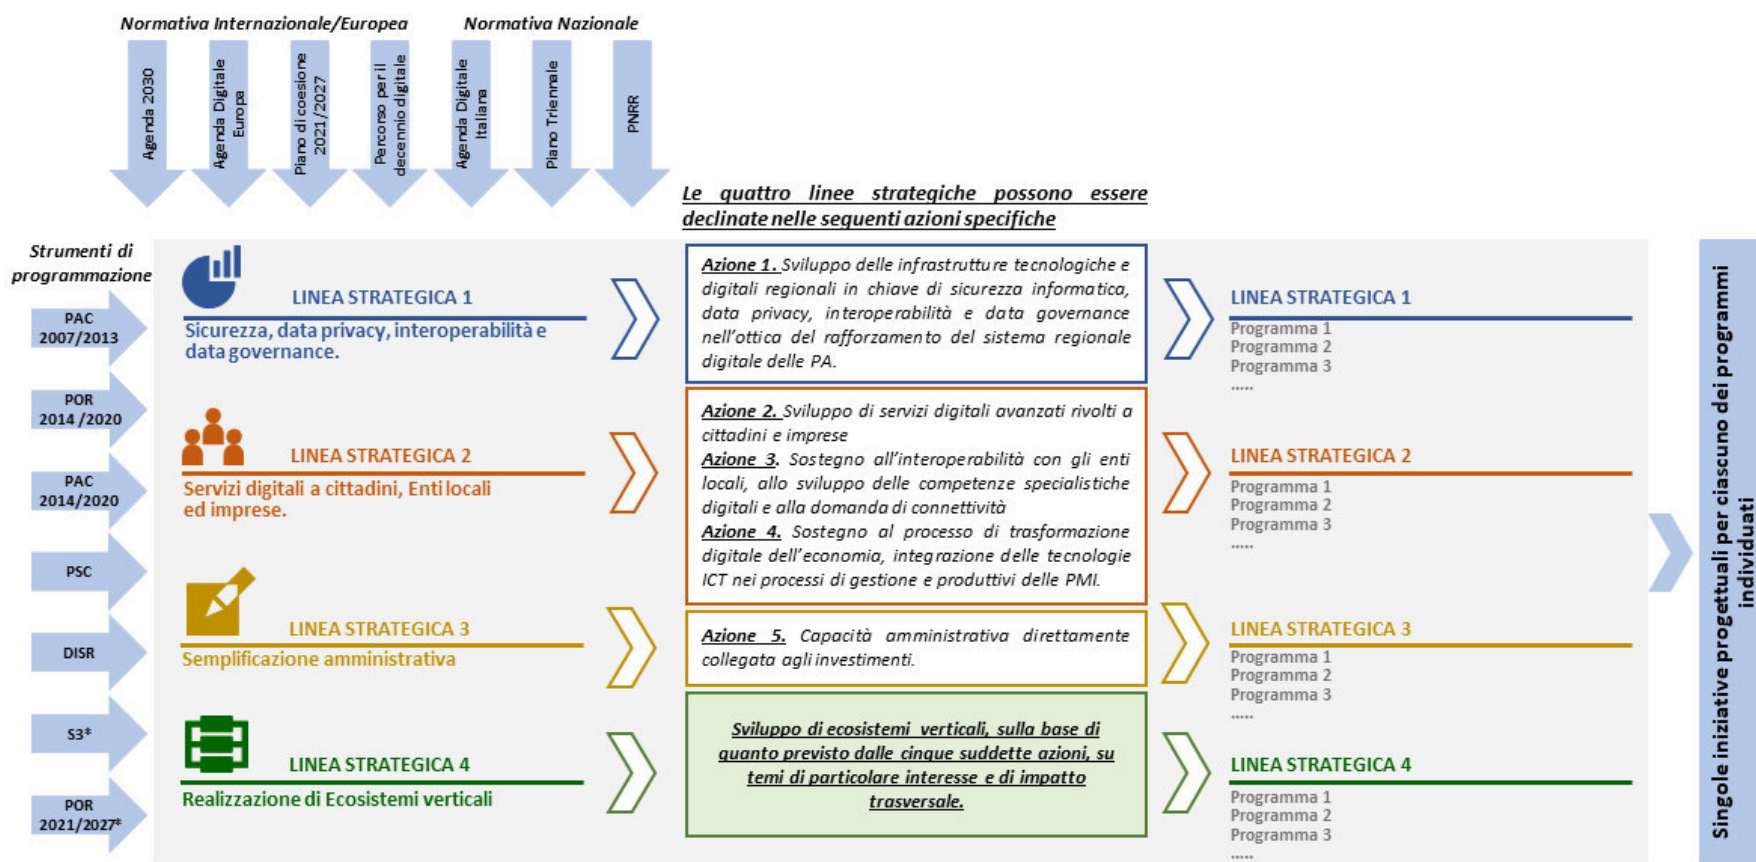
Normativa Internazionale/Europea

Normativa Nazionale

Agenda 2030

Agenda Digitale Europa

Piano di coesione 2021/2027

Percorso per il decennio digitale

Agenda Digitale Italiana

Piano Triennale

PNRR

Le quattro linee strategiche possono essere declinate nelle seguenti azioni specifiche

Strumenti di programmazione

PAC 2007/2013

POR 2014 /2020

PAC 2014/2020

PSC

DISR

S3*

POR 2021/2027*

LINEA STRATEGICA 1

Sicurezza, data privacy, interoperabilità e data governance.

Azione 1. Sviluppo delle infrastrutture tecnologiche e digitali regionali in chiave di sicurezza informatica, data privacy, interoperabilità e data governance nell'ottica del rafforzamento del sistema regionale digitale delle PA.

LINEA STRATEGICA 1

Programma 1
Programma 2
Programma 3
.....

LINEA STRATEGICA 2

Servizi digitali a cittadini, Enti locali ed imprese.

Azione 2. Sviluppo di servizi digitali avanzati rivolti a cittadini e imprese

Azione 3. Sostegno all'interoperabilità con gli enti locali, allo sviluppo delle competenze specialistiche digitali e alla domanda di connettività

Azione 4. Sostegno al processo di trasformazione digitale dell'economia, integrazione delle tecnologie ICT nei processi di gestione e produttivi delle PMI.

LINEA STRATEGICA 2

Programma 1
Programma 2
Programma 3
.....

LINEA STRATEGICA 3

Semplificazione amministrativa

Azione 5. Capacità amministrativa direttamente collegata agli investimenti.

LINEA STRATEGICA 3

Programma 1
Programma 2
Programma 3
.....

LINEA STRATEGICA 4

Realizzazione di Ecosistemi verticali

Sviluppo di ecosistemi verticali, sulla base di quanto previsto dalle cinque suddette azioni, su temi di particolare interesse e di impatto trasversale.

LINEA STRATEGICA 4

Programma 1
Programma 2
Programma 3
.....

Singole iniziative progettuali per ciascuno dei programmi individuati